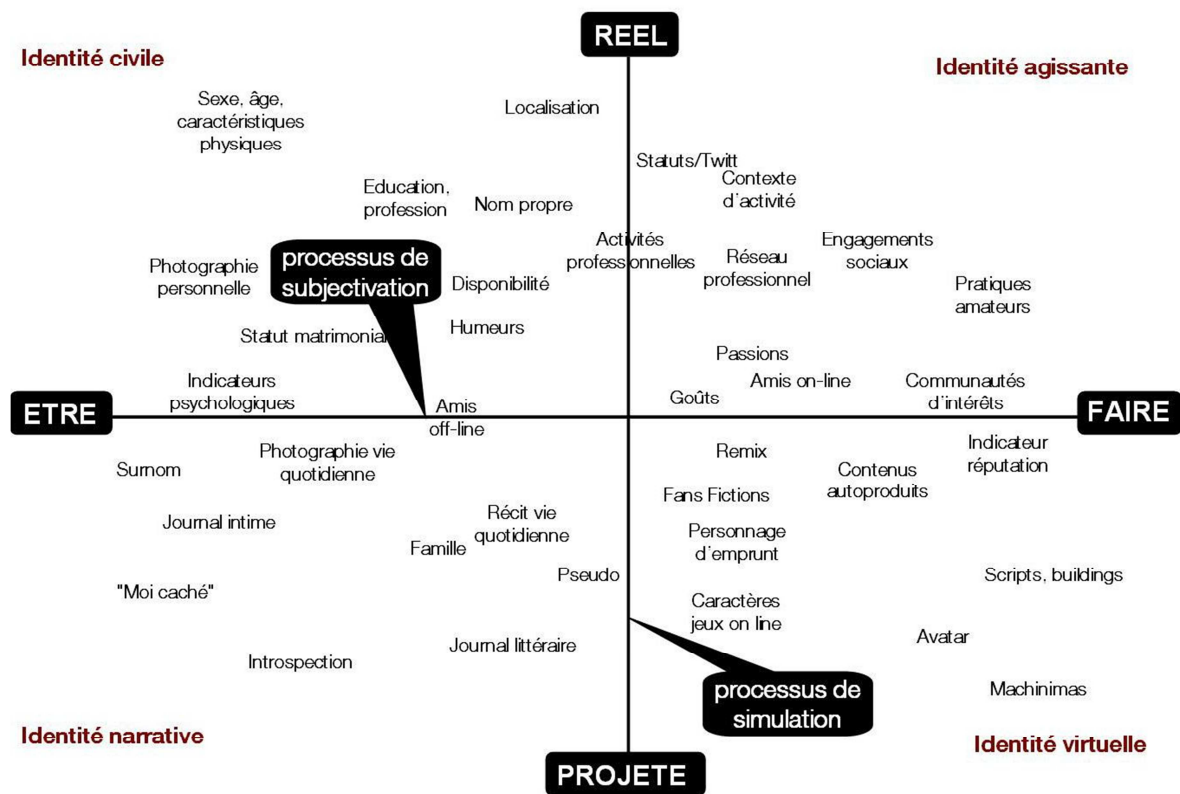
REEL

Identité civile

Identité agissante

Sexe, âge, caractéristiques physiques

Localisation

Statuts/Twitt

Contexte d'activité

Education, profession

Nom propre

Activités professionnelles

Réseau professionnel

Engagements sociaux

Photographie personnelle

processus de subjectivation

Disponibilité

Pratiques amateurs

Statut matrimonial

Humeurs

Passions

Indicateurs psychologiques

Amis on-line

Communautés d'intérêts

ETRE

Amis off-line

Goûts

FAIRE

Photographie vie quotidienne

Remix

Indicateur réputation

Surnom

Contenus autoproduits

Fans Fictions

Journal intime

Récit vie quotidienne

Personnage d'emprunt

Famille

Pseudo

Scripts, buildings

"Moi caché"

Caractères jeux on line

Avatar

Journal littéraire

Introspection

processus de simulation

Machinimas

Identité narrative

Identité virtuelle

PROJETE